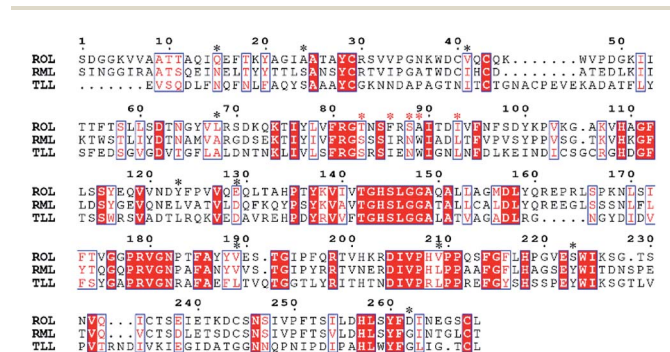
1 10 20 30 40 50
ROL SDGGKVVAATTAQIQEFTKYAGIAATAYCRSVVPGNKWDCVQCQK.......WVPDGKII
RML SINGGIRAATSQEINELTYYTTLSANSYCRTVIPGATWDCIHCD........ATEDLKII
TLL .......EVSQDLFNQFNLFAQYSAAAYCGKNNDAPAGTNITCTGNACPEVEKADATFLY

60 70 80 90 100 110
ROL TTFTSLLSDTNGYVLRSDKQKTIYLVFRGTNSFRSAITDIVFNFSDYKPVKG.AKVHAGF
RML KTWSTLIYDTNAMVARGDSEKTIYIVFRGSSSIRNWIADLTFVPVSYPPVSG.TKVHKGF
TLL SFEDSGVGDVTGFLALDNTNKLIVLSFRGSRSIENWIGNLNFDLKEINDICSGCRGHDGF

120 130 140 150 160 170
ROL LSSYEQVVNDYFPVVQEQLTAHPTYKVIVTGHSLGGAQALLAGMDLYQREPRLSPKNLSI
RML LDSYGEVQNELVATVLDQFKQYPSYKVAVTGHSLGGATALLCALDLYQREEGLSSSNLFL
TLL TSSWRSVADTLRQKVEDAVREHPDYRVVFTGHSLGGALATVAGADLRG.......NGYDID

180 190 200 210 220 230
ROL FTVGGPRVGNPTFAYYVES.TGIPFQRTVHKRDIVPHVPPQSFGFLHPGVESWIKSG.TS
RML YTQGQPRVGNPAFANYVVS.TGIPYRRTVNERDIVPHLPPAAFGFLHAGSEYWITDNSPE
TLL FSYGAPRVGNRAFAEFLTVQTGGTLYRITHTNDIVPRLPPREFGYSHSSPEYWIKSGTLV

240 250 260
ROL NVQ...ICTSEIETKDCSNSIVPFTSILDHLSYFDINEGSCL
RML TVQ...VCTSDLETSDCSNSIVPFTSVLDHLSYFGINTGLCT
TLL PVTRNDIVKIEGIDATGGNNQPNIPDIPAHLWYFGLIG.TCL